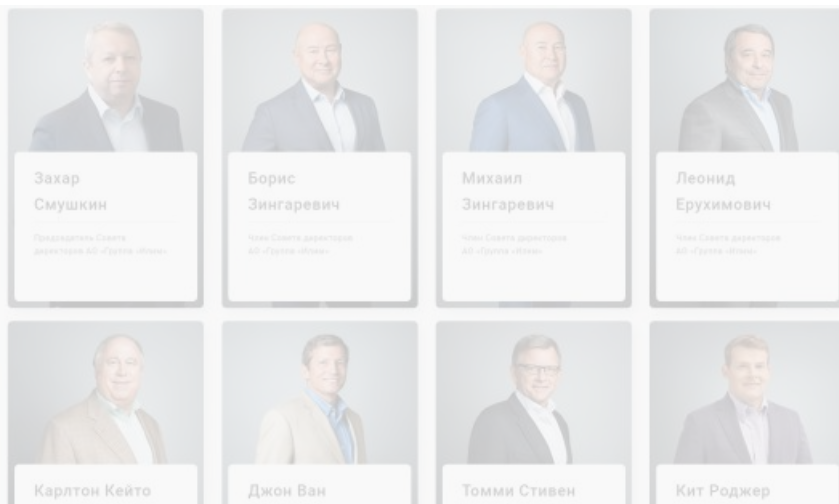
Захар Смушкин

Председатель Совета директоров АО «Группа «Илим»

Борис Зингаревич

Член Совета директоров АО «Группа «Илим»

Михаил Зингаревич

Член Совета директоров АО «Группа «Илим»

Леонид Ерухимович

Член Совета директоров АО «Группа «Илим»

Карлтон Кейто

Джон Ван

Томми Стивен

Кит Роджер